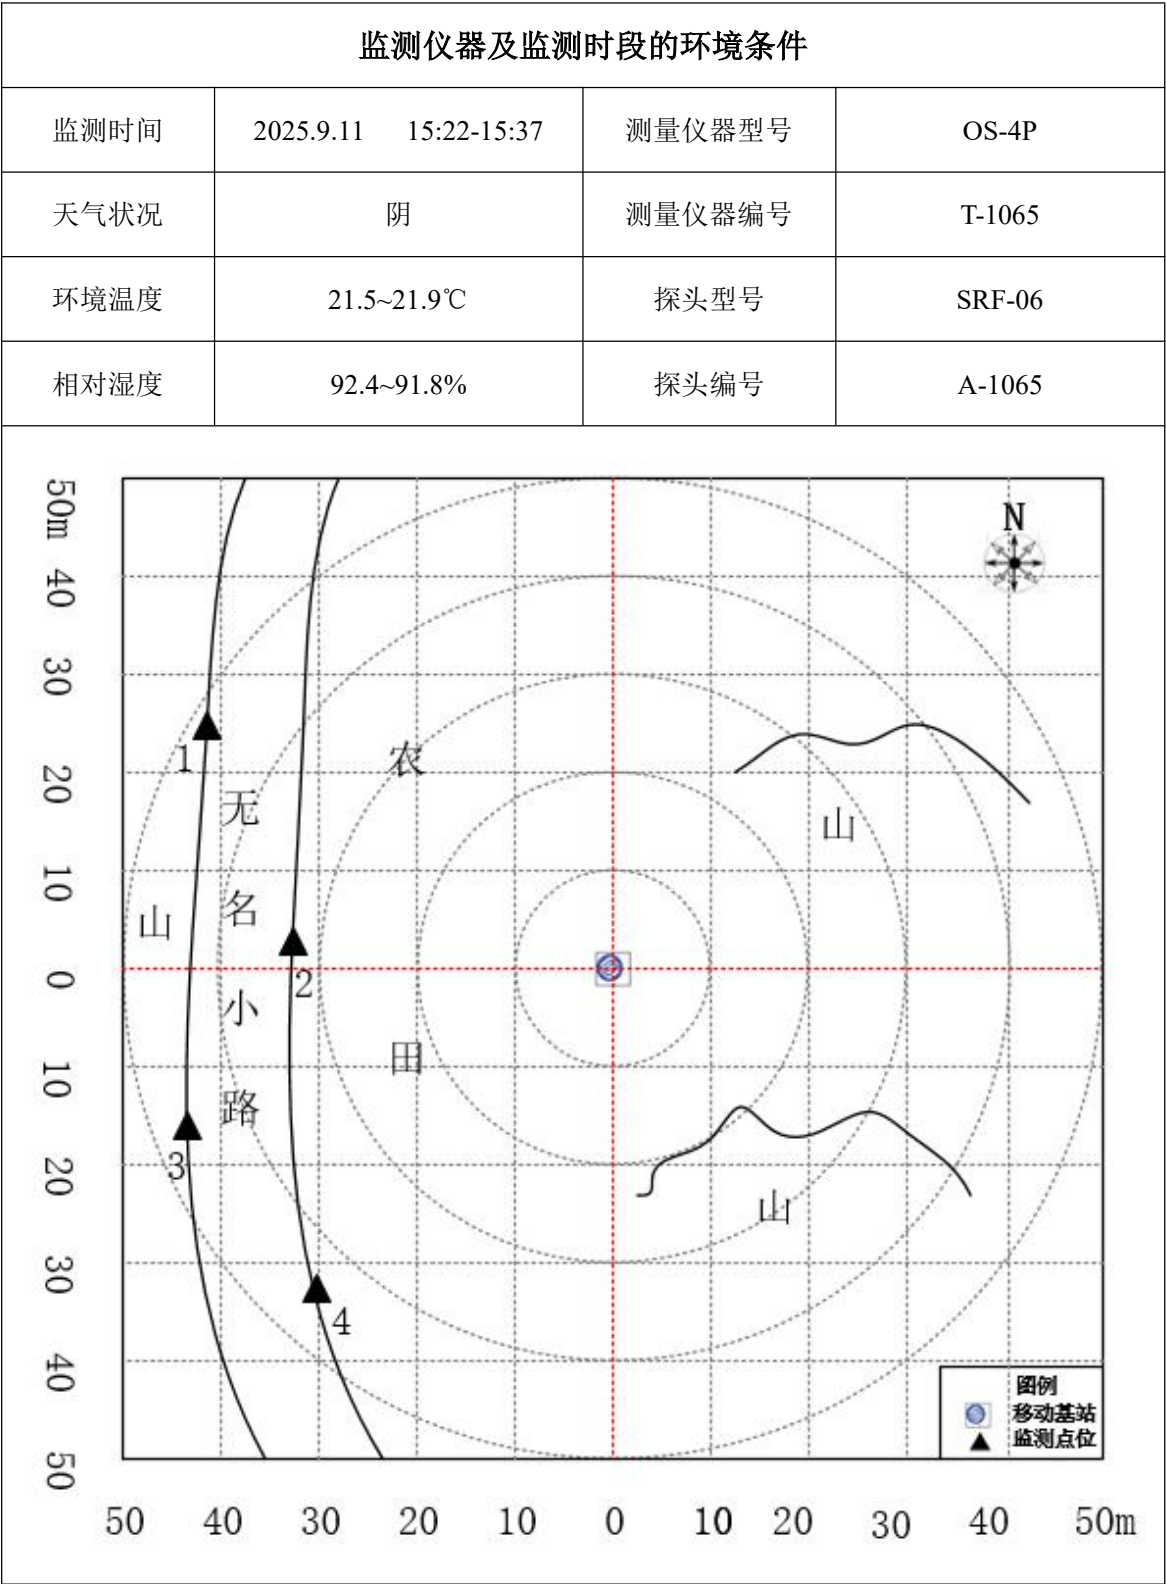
监测仪器及监测时段的环境条件

| 监测时间 | 2025.9.11 15:22-15:37 | 测量仪器型号 | OS-4P |
|---|---|---|---|
| 天气状况 | 阴 | 测量仪器编号 | T-1065 |
| 环境温度 | 21.5~21.9℃ | 探头型号 | SRF-06 |
| 相对湿度 | 92.4~91.8% | 探头编号 | A-1065 |

50m 40 30 20 10 0 10 20 30 40 50

N

1
2
3
4

无名小路

山

农

田

山

山

图例
移动基站
监测点位

50 40 30 20 10 0 10 20 30 40 50m